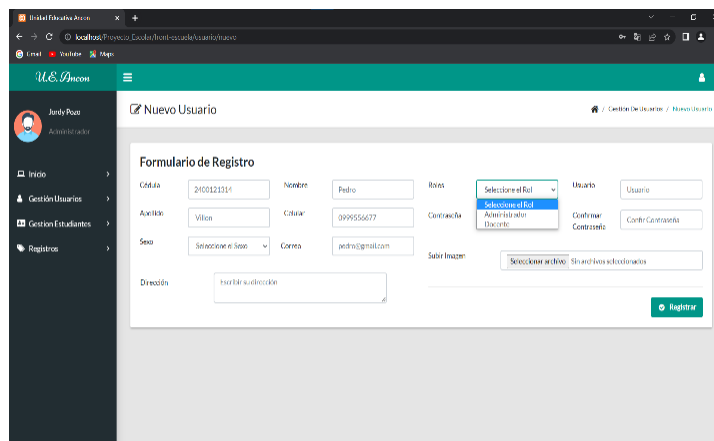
Unidad Educativa Ancon × +

localhost/Proyecto_Escolar/front-escuela/usuario/nuevo

Gmail YouTube Maps

U.E. Ancon

Jordy Pozo
Administrador

Inicio
Gestión Usuarios
Gestion Estudiantes
Registros

Nuevo Usuario

/ Gestión De Usuarios / Nuevo Usuario

Formulario de Registro

Cédula 2400121314
Nombre Pedro
Roles Seleccione el Rol
Seleccione el Rol
Administrador
Docente
Usuario Usuario

Apellido Villon
Celular 0999556677
Contraseña
Confirmar Contraseña Confir Contraseña

Sexo Seleccione el Sexo
Correo pedro@gmail.com

Subir Imagen Seleccionar archivo Sin archivos seleccionados

Dirección Escribir su dirección

Registrar